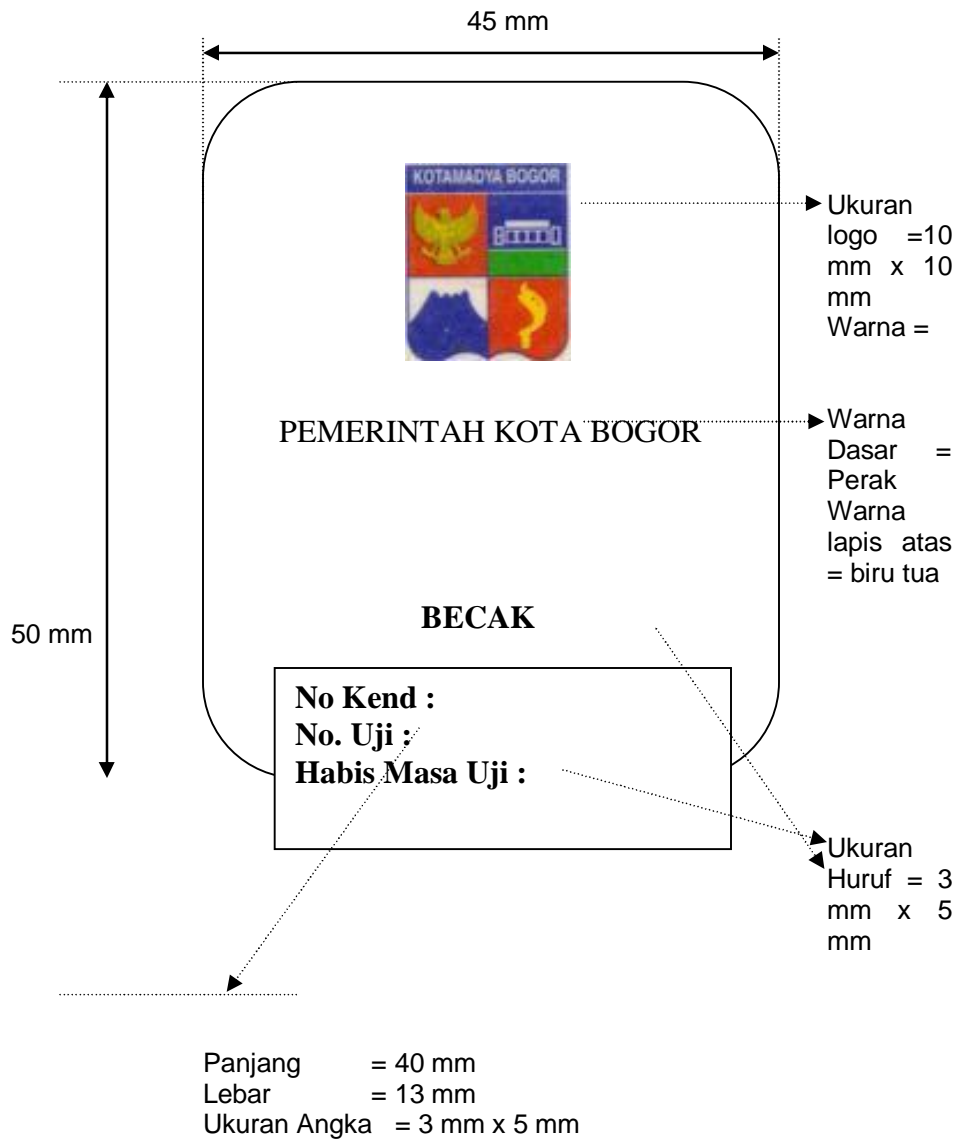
45 mm

50 mm

KOTAMADYA BOGOR

PEMERINTAH KOTA BOGOR

BECAK

No Kend :
No. Uji :
Habis Masa Uji :

Ukuran logo =10 mm x 10 mm
Warna =

Warna Dasar = Perak
Warna lapis atas = biru tua

Ukuran Huruf = 3 mm x 5 mm

Panjang = 40 mm
Lebar = 13 mm
Ukuran Angka = 3 mm x 5 mm